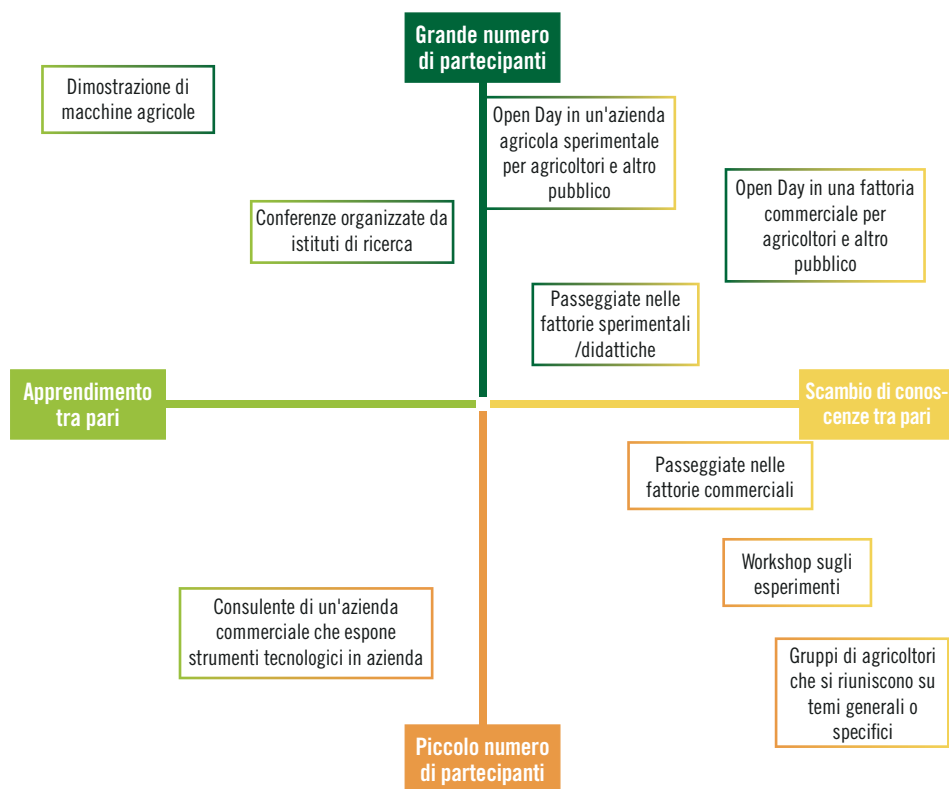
Grande numero di partecipanti

Dimostrazione di macchine agricole

Open Day in un'azienda agricola sperimentale per agricoltori e altro pubblico

Open Day in una fattoria commerciale per agricoltori e altro pubblico

Conferenze organizzate da istituti di ricerca

Passeggiate nelle fattorie sperimentali /didattiche

Apprendimento tra pari

Scambio di conoscenze tra pari

Passeggiate nelle fattorie commerciali

Workshop sugli esperimenti

Consulente di un'azienda commerciale che espone strumenti tecnologici in azienda

Gruppi di agricoltori che si riuniscono su temi generali o specifici

Piccolo numero di partecipanti